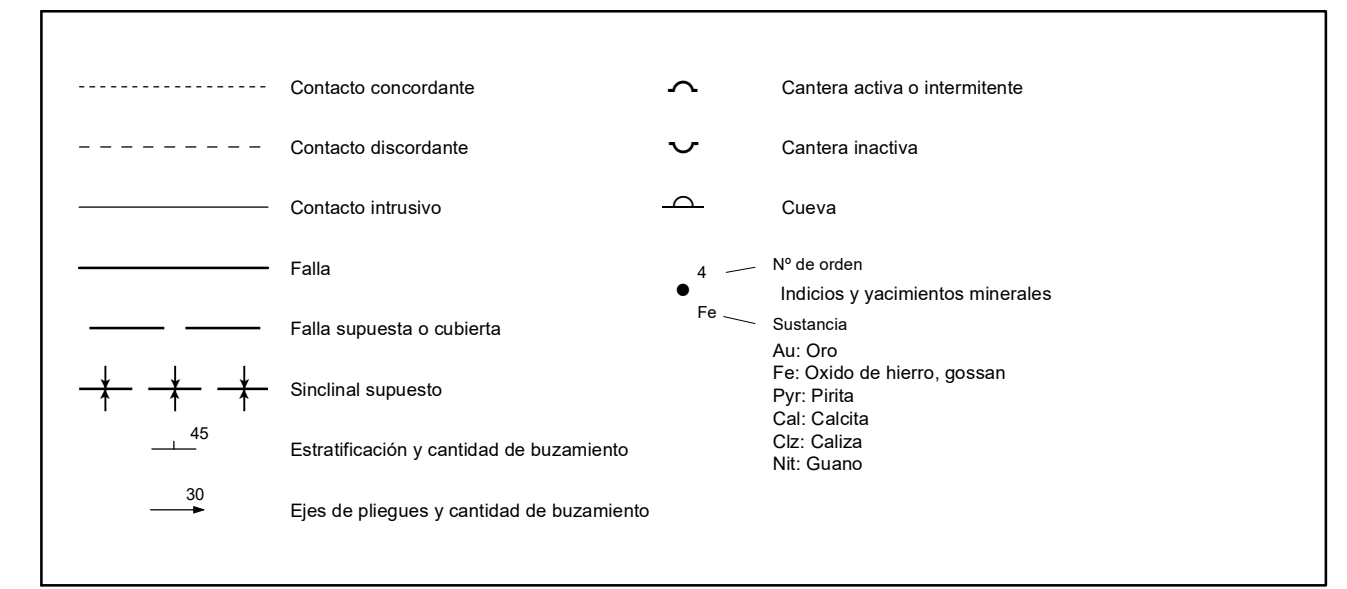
Contacto concordante

Contacto discordante

Contacto intrusivo

Falla

Falla supuesta o cubierta

Sinclinal supuesto

45

Estratificación y cantidad de buzamiento

30

Ejes de pliegues y cantidad de buzamiento

Cantera activa o intermitente

Cantera inactiva

Cueva

4

Nº de orden

Indicios y yacimientos minerales

Fe

Sustancia

Au: Oro
Fe: Oxido de hierro, gossan
Pyr: Pirita
Cal: Calcita
Clz: Caliza
Nit: Guano